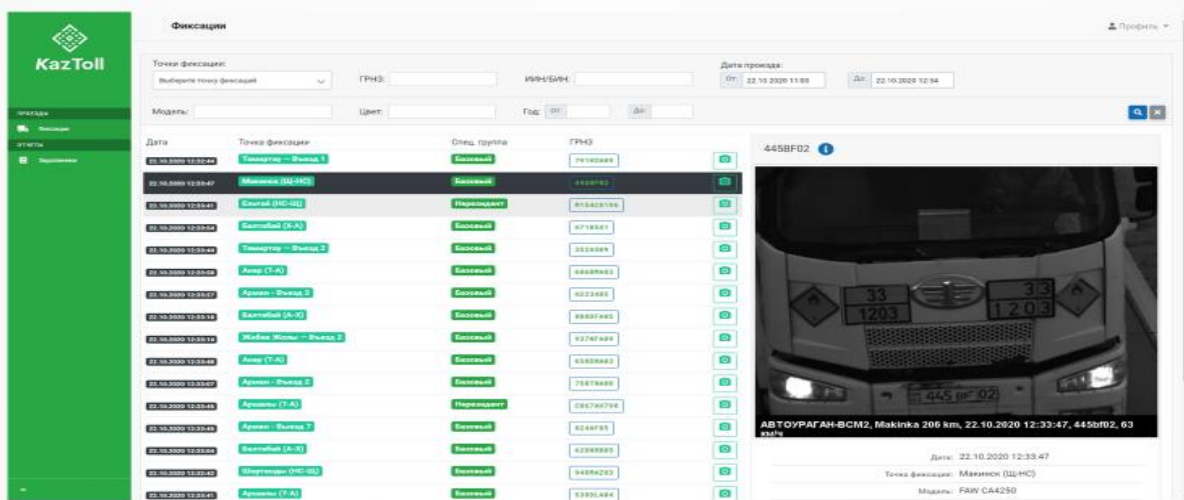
KazToll

ПРОЕЗДЫ
Фиксации
ОТЧЕТЫ
Задолжники

Фиксации

Профиль

Точки фиксации:
Выберите точку фиксаций
ГРНЗ:
ИИН/БИН:
Дата проезда:
От: 22.10.2020 11:00
До: 22.10.2020 12:34

Модель:
Цвет:
Год: От
До

| Дата | Точка фиксации | Спец. группа | ГРНЗ | |
|---|---|---|---|---|
| 22.10.2020 12:32:44 | Тимертау — Выезд 1 | Базовый | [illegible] | |
| 22.10.2020 12:33:47 | Макинск (Щ-НС) | Базовый | 445BF02 | |
| 22.10.2020 12:33:41 | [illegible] (НС-Щ) | Нерезидент | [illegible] | |
| 22.10.2020 12:33:54 | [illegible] (Х-А) | Базовый | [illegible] | |
| 22.10.2020 12:33:44 | Тимертау — Выезд 2 | Базовый | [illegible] | |
| 22.10.2020 12:33:58 | Анар (Т-А) | Базовый | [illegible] | |
| 22.10.2020 12:33:57 | Арман - Въезд 2 | Базовый | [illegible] | |
| 22.10.2020 12:33:18 | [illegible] (А-Х) | Базовый | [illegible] | |
| 22.10.2020 12:33:14 | Жибек Жолы — Въезд 2 | Базовый | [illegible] | |
| 22.10.2020 12:33:49 | Анар (Т-А) | Базовый | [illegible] | |
| 22.10.2020 12:33:07 | Арман - Въезд 2 | Базовый | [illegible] | |
| 22.10.2020 12:33:46 | Арманы (Т-А) | Нерезидент | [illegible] | |
| 22.10.2020 12:33:45 | Арман - Въезд 7 | Базовый | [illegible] | |
| 22.10.2020 12:33:44 | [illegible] (А-Х) | Базовый | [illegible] | |
| 22.10.2020 12:33:42 | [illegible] (НС-Щ) | Базовый | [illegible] | |
| 22.10.2020 12:33:41 | Арманы (Т-А) | Базовый | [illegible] | |

445BF02

33
1203
33
1203
445 BF 02

АВТОУРАГАН-ВСМ2, Makinka 206 km, 22.10.2020 12:33:47, 445bf02, 63 км/ч

Дата: 22.10.2020 12:33:47
Точка фиксации: Макинск (Щ-НС)
Модель: FAW CA4250